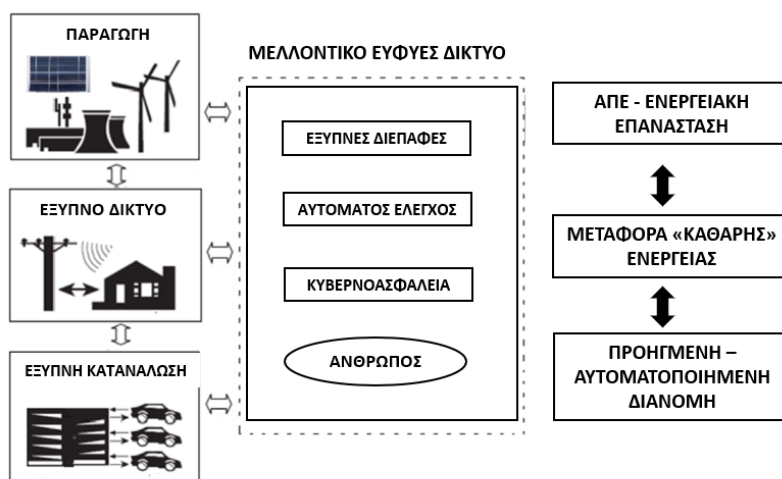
ΠΑΡΑΓΩΓΗ

ΕΞΥΠΝΟ ΔΙΚΤΥΟ

ΕΞΥΠΝΗ ΚΑΤΑΝΑΛΩΣΗ

ΜΕΛΛΟΝΤΙΚΟ ΕΥΦΥΕΣ ΔΙΚΤΥΟ

ΕΞΥΠΝΕΣ ΔΙΕΠΑΦΕΣ

ΑΥΤΟΜΑΤΟΣ ΕΛΕΓΧΟΣ

ΚΥΒΕΡΝΟΑΣΦΑΛΕΙΑ

ΑΝΘΡΩΠΟΣ

ΑΠΕ - ΕΝΕΡΓΕΙΑΚΗ ΕΠΑΝΑΣΤΑΣΗ

ΜΕΤΑΦΟΡΑ «ΚΑΘΑΡΗΣ» ΕΝΕΡΓΕΙΑΣ

ΠΡΟΗΓΜΕΝΗ – ΑΥΤΟΜΑΤΟΠΟΙΗΜΕΝΗ ΔΙΑΝΟΜΗ